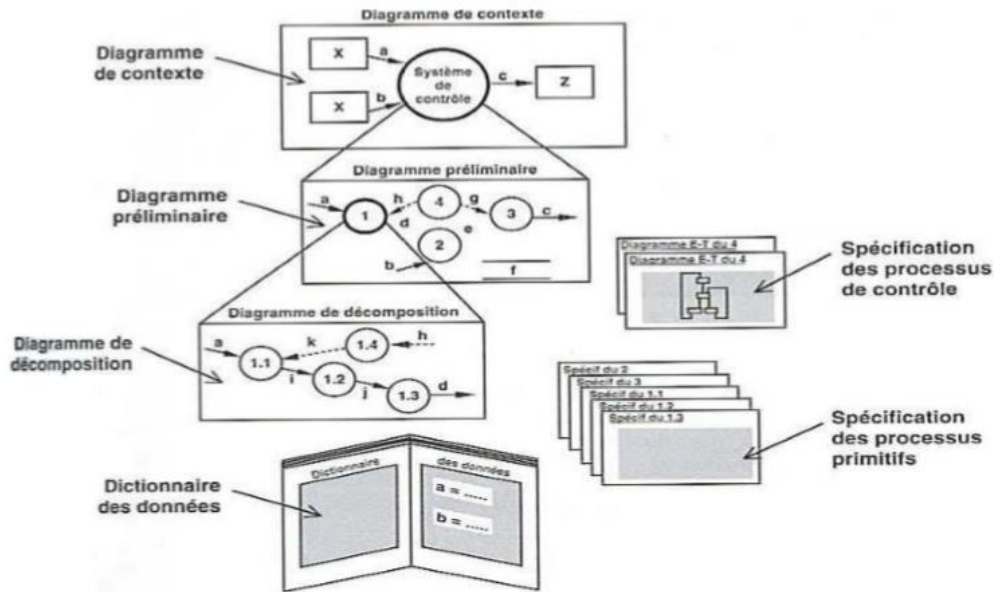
Diagramme de contexte

Diagramme de contexte

X

X

a

b

Système de contrôle

c

Z

Diagramme préliminaire

Diagramme préliminaire

a

1

h

4

g

3

c

d

2

e

b

f

Diagramme E-T du 4

Diagramme E-T du 4

Spécification des processus de contrôle

Diagramme de décomposition

Diagramme de décomposition

a

1.1

k

1.4

h

i

1.2

j

1.3

d

Spécif du 2

Spécif du 3

Spécif du 1.1

Spécif du 1.2

Spécif du 1.3

Spécification des processus primitifs

Dictionnaire des données

Dictionnaire

des données

a = .....

b = .....